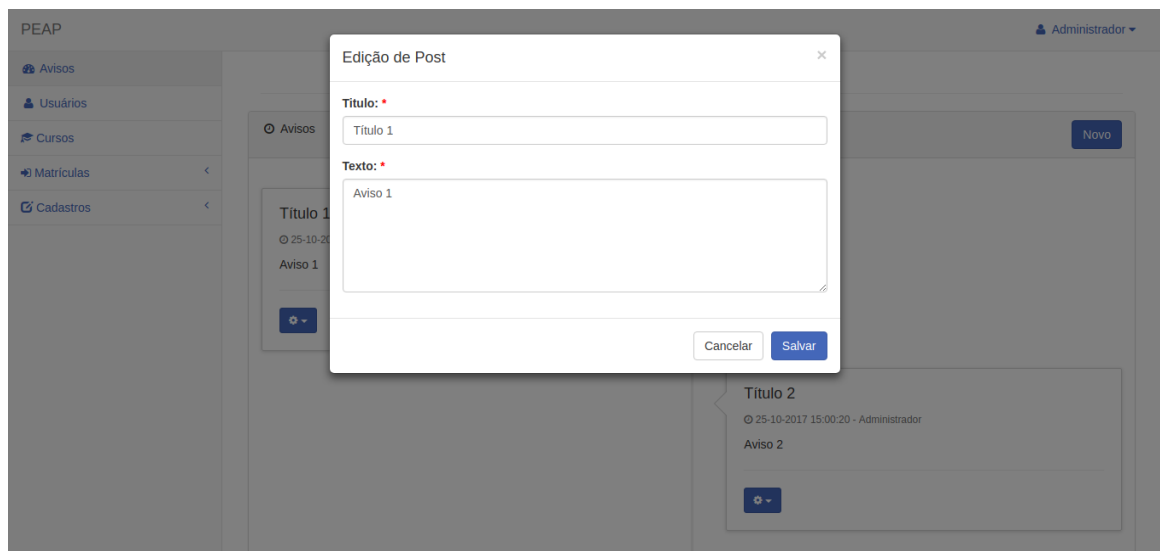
PEAP

Administrador

Avisos
Usuários
Cursos
Matrículas
Cadastros

Avisos

Novo

Título 1
25-10-20
Aviso 1

Edição de Post ×

Título: *
Título 1

Texto: *
Aviso 1

Cancelar Salvar

Título 2
25-10-2017 15:00:20 - Administrador
Aviso 2